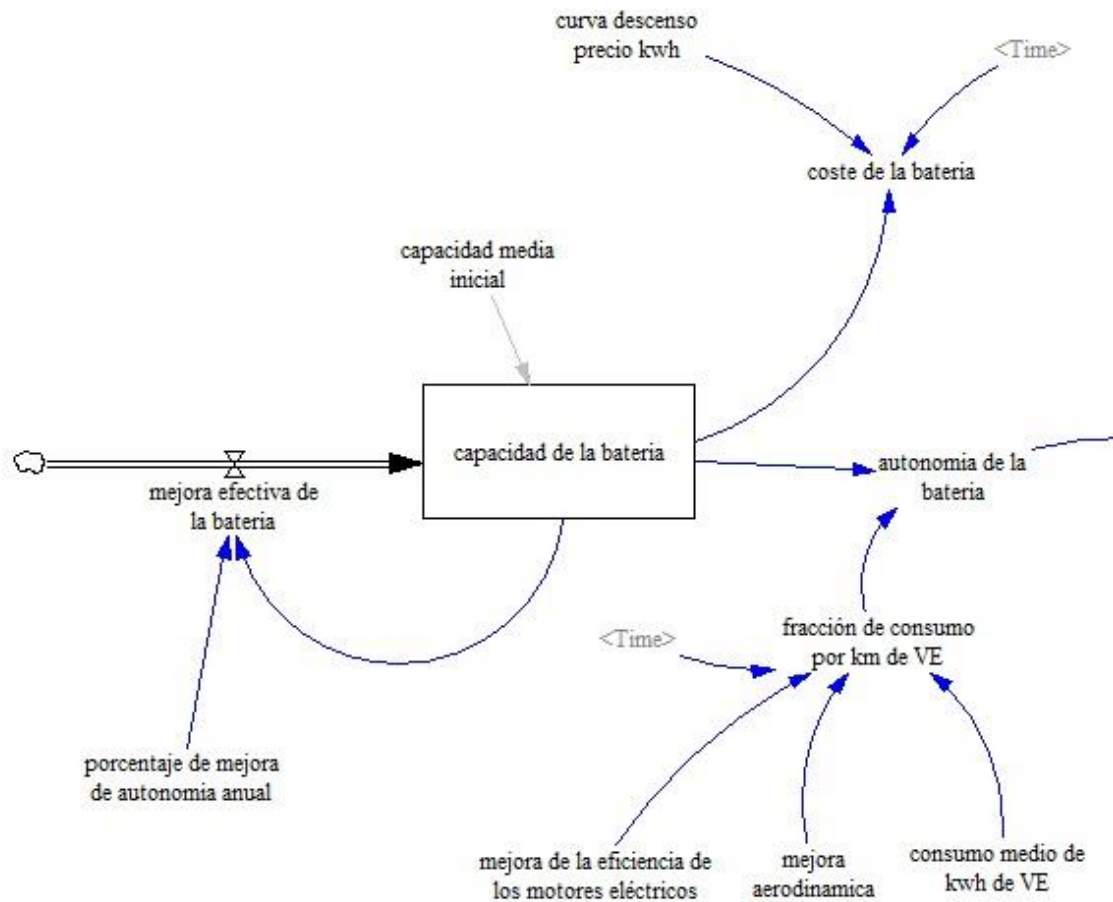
curva descenso precio kwh

<Time>

coste de la bateria

capacidad media inicial

capacidad de la bateria

mejora efectiva de la bateria

autonomia de la bateria

porcentaje de mejora de autonomia anual

<Time>

fracción de consumo por km de VE

mejora de la eficiencia de los motores eléctricos

mejora aerodinamica

consumo medio de kwh de VE